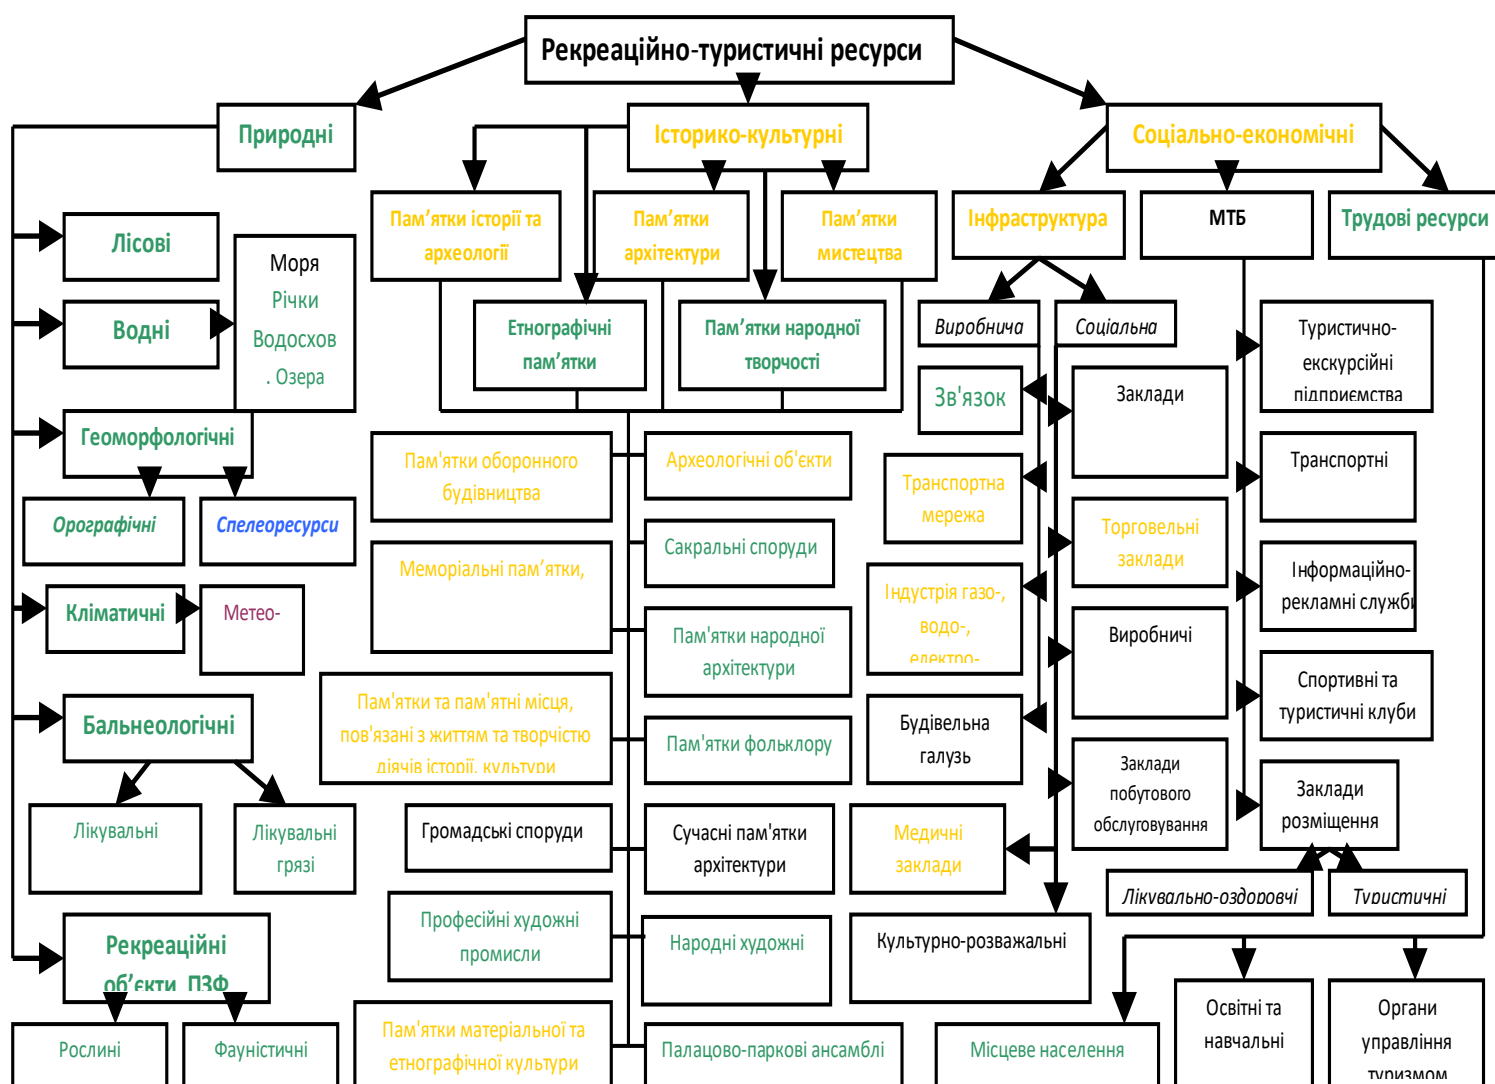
Рекреаційно-туристичні ресурси

Природні

Історико-культурні

Соціально-економічні

Лісові

Моря
Річки
Водосхов
. Озера

Водні

Геоморфологічні

Орографічні

Спелеоресурси

Кліматичні

Метео-

Бальнеологічні

Лікувальні

Лікувальні грязі

Рекреаційні об'єкти ПЗФ

Рослини

Фауністичні

Пам'ятки історії та археології

Пам'ятки архітектури

Пам'ятки мистецтва

Етнографічні пам'ятки

Пам'ятки народної творчості

Пам'ятки оборонного будівництва

Археологічні об'єкти

Меморіальні пам'ятки,

Сакральні споруди

Пам'ятки народної архітектури

Пам'ятки та пам'ятні місця, пов'язані з життям та творчістю діячів історії, культури

Пам'ятки фольклору

Громадські споруди

Сучасні пам'ятки архітектури

Професійні художні промисли

Народні художні

Пам'ятки матеріальної та етнографічної культури

Палацово-паркові ансамблі

Інфраструктура

МТБ

Трудові ресурси

Виробнича

Соціальна

Зв'язок

Заклади

Транспортна мережа

Торговельні заклади

Індустрія газо-, водо-, електро-

Виробничі

Будівельна галузь

Заклади побутового обслуговування

Медичні заклади

Культурно-розважальні

Туристично-екскурсійні підприємства

Транспортні

Інформаційно-рекламні служби

Спортивні та туристичні клуби

Заклади розміщення

Лікувально-оздоровчі

Туристичні

Місцеве населення

Освітні та навчальні

Органи управління туризмом